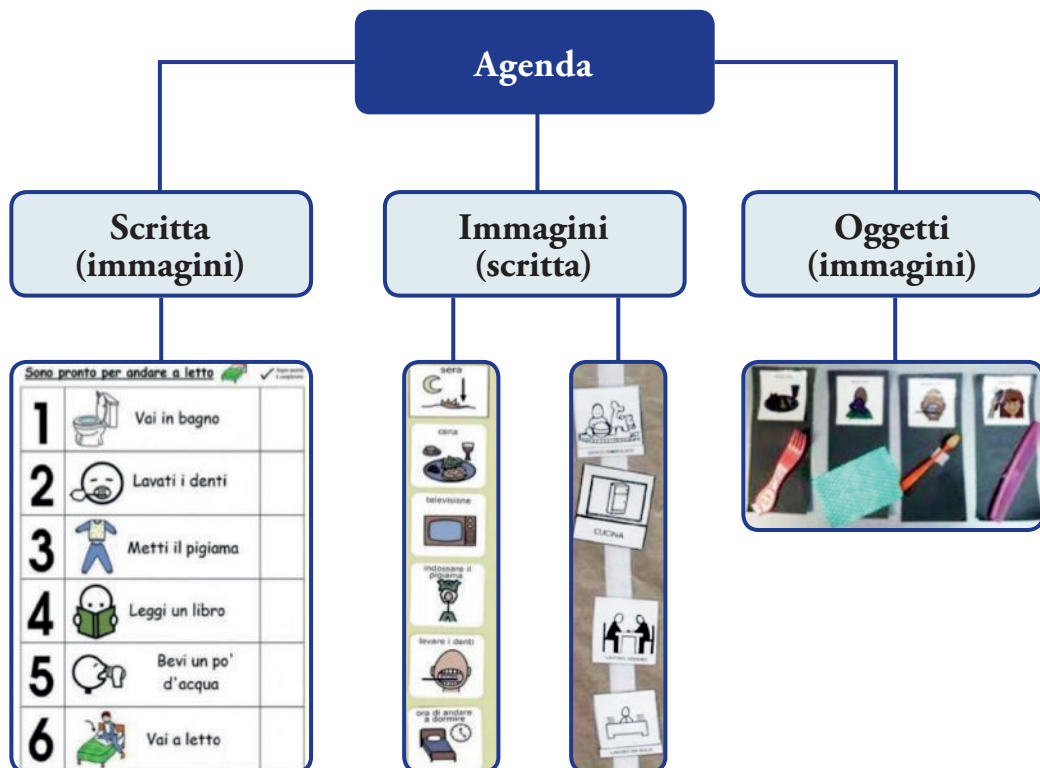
Agenda

Scritta (immagini)

Immagini (scritta)

Oggetti (immagini)

Sono pronto per andare a letto

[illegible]

| | | |
|---|---|---|
| 1 | Vai in bagno | |
| 2 | Lavati i denti | |
| 3 | Metti il pigiama | |
| 4 | Leggi un libro | |
| 5 | Bevi un po' d'acqua | |
| 6 | Vai a letto | |

sera

cena

televisione

indossare il pigiama

lavare i denti

ora di andare a dormire

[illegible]

CUCINA

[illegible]

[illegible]